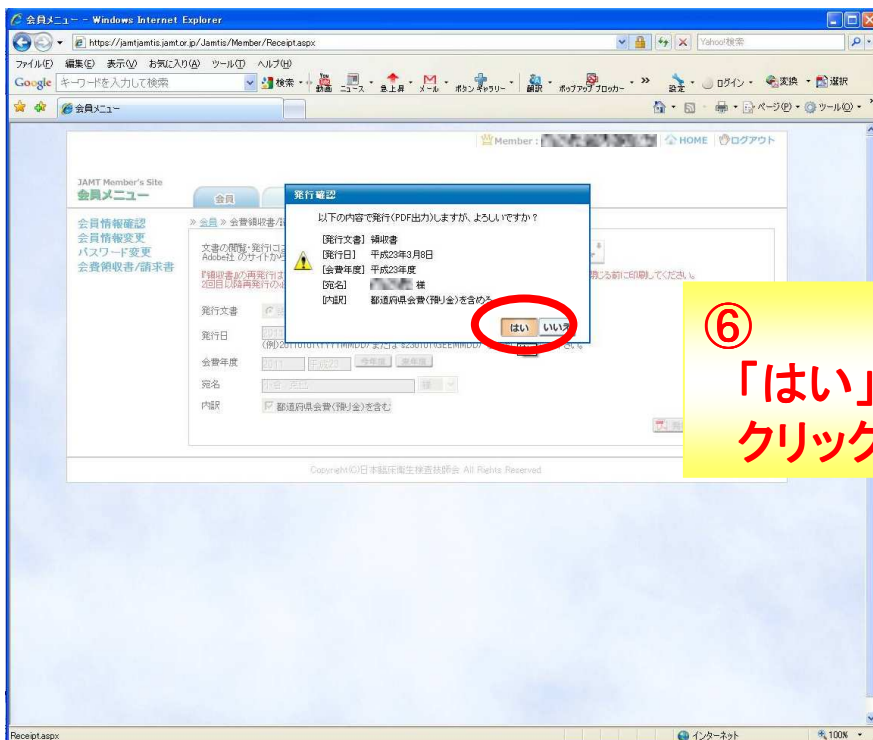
会員メニュー - Windows Internet Explorer

https://jamtjamtis.jamt.or.jp/Jamtis/Member/Receipt.aspx

Yahoo!検索

ファイル(F) 編集(E) 表示(V) お気に入り(A) ツール(T) ヘルプ(H)

Google キーワードを入力して検索 検索 動画 ニュース 急上昇 メール ボタンギャラリー 翻訳 ポップアップブロッカー 設定 ログイン 変換 選択

会員メニュー

ページ(P) ツール(O)

Member : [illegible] HOME ログアウト

JAMT Member's Site
会員メニュー

会員

会員情報確認
会員情報変更
パスワード変更
会費領収書/請求書

» 会員 » 会費領収書/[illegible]

文書の閲覧・発行には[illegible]
Adobe社 のサイトから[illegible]

『領収書』の再発行は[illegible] 閉じる前に印刷してください。
2回目以降再発行の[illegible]

発行文書

発行日

(例)20110101(YYYYMMDD)または S230101(GEEMMDD)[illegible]

会費年度

宛名

様

内訳

都道府県会費(預り金)を含む

発行確認

以下の内容で発行(PDF出力)しますが、よろしいですか？

[発行文書] 領収書
[発行日] 平成23年3月8日
[会費年度] 平成23年度
[宛名] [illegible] 様
[内訳] 都道府県会費(預り金)を含める

はい いいえ

⑥
「はい」
クリック

Copyright(C)日本臨床衛生検査技師会 All Rights Reserved

Receipt.aspx

インターネット

100%